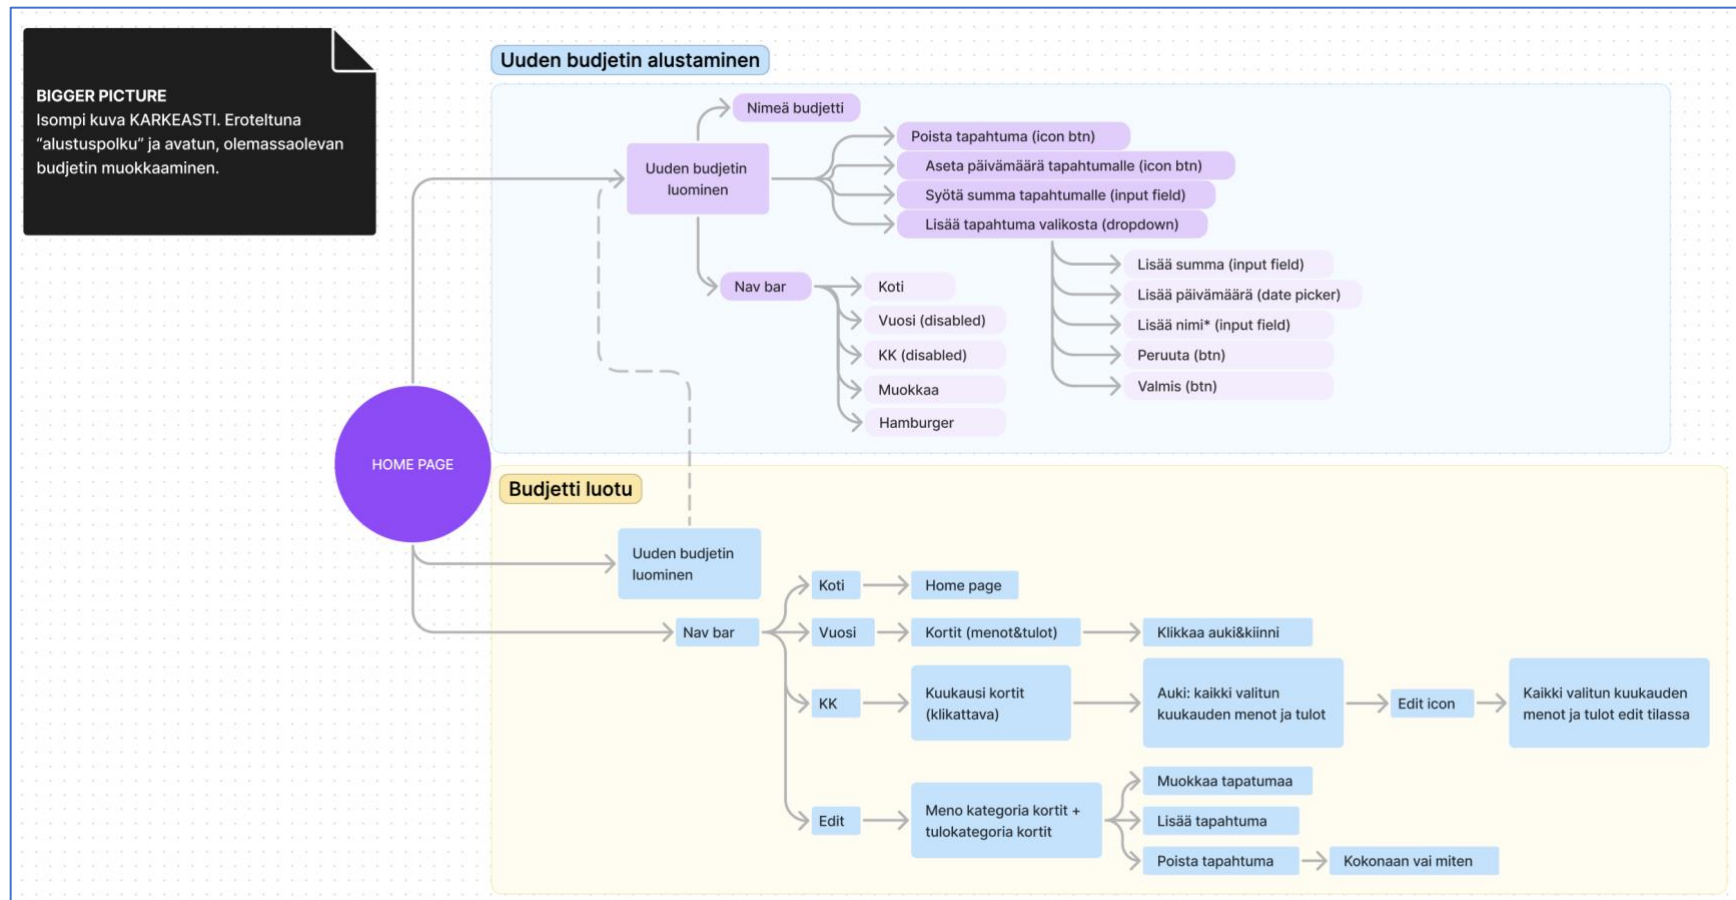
BIGGER PICTURE
Isompi kuva KARKEASTI. Eroteltuna "alustuspolku" ja avatun, olemassaolevan budjetin muokkaaminen.

Uuden budjetin alustaminen

Nimeä budjetti

Uuden budjetin luominen

Poista tapahtuma (icon btn)
Aseta päivämäärä tapahtumalle (icon btn)
Syötä summa tapahtumalle (input field)
Lisää tapahtuma valikosta (dropdown)

Lisää summa (input field)
Lisää päivämäärä (date picker)
Lisää nimi* (input field)
Peruuta (btn)
Valmis (btn)

Nav bar
Koti
Vuosi (disabled)
KK (disabled)
Muokkaa
Hamburger

HOME PAGE

Budjetti luotu

Uuden budjetin luominen

Nav bar
Koti
Home page
Vuosi
Kortit (menot&tulot)
Klikkaa auki&kiinni
KK
Kuukausi kortit (klikattava)
Auki: kaikki valitun kuukauden menot ja tulot
Edit icon
Kaikki valitun kuukauden menot ja tulot edit tilassa
Edit
Meno kategoria kortit + tulokategoria kortit
Muokkaa tapatumaa
Lisää tapahtuma
Poista tapahtuma
Kokonaan vai miten